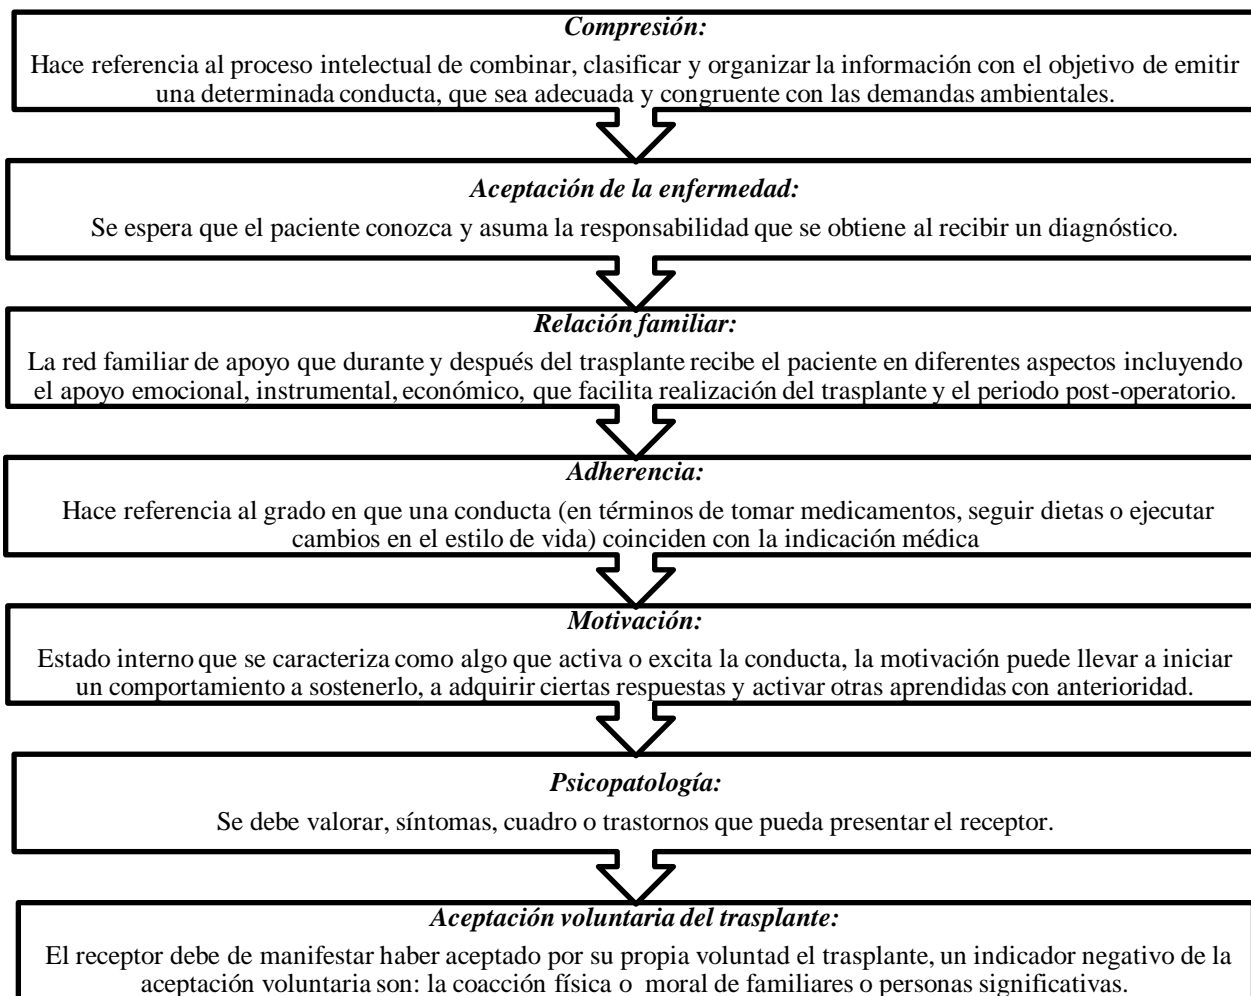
Compresión:

Hace referencia al proceso intelectual de combinar, clasificar y organizar la información con el objetivo de emitir una determinada conducta, que sea adecuada y congruente con las demandas ambientales.

Aceptación de la enfermedad:

Se espera que el paciente conozca y asuma la responsabilidad que se obtiene al recibir un diagnóstico.

Relación familiar:

La red familiar de apoyo que durante y después del trasplante recibe el paciente en diferentes aspectos incluyendo el apoyo emocional, instrumental, económico, que facilita realización del trasplante y el periodo post-operatorio.

Adherencia:

Hace referencia al grado en que una conducta (en términos de tomar medicamentos, seguir dietas o ejecutar cambios en el estilo de vida) coinciden con la indicación médica

Motivación:

Estado interno que se caracteriza como algo que activa o excita la conducta, la motivación puede llevar a iniciar un comportamiento a sostenerlo, a adquirir ciertas respuestas y activar otras aprendidas con anterioridad.

Psicopatología:

Se debe valorar, síntomas, cuadro o trastornos que pueda presentar el receptor.

Aceptación voluntaria del trasplante:

El receptor debe de manifestar haber aceptado por su propia voluntad el trasplante, un indicador negativo de la aceptación voluntaria son: la coacción física o moral de familiares o personas significativas.